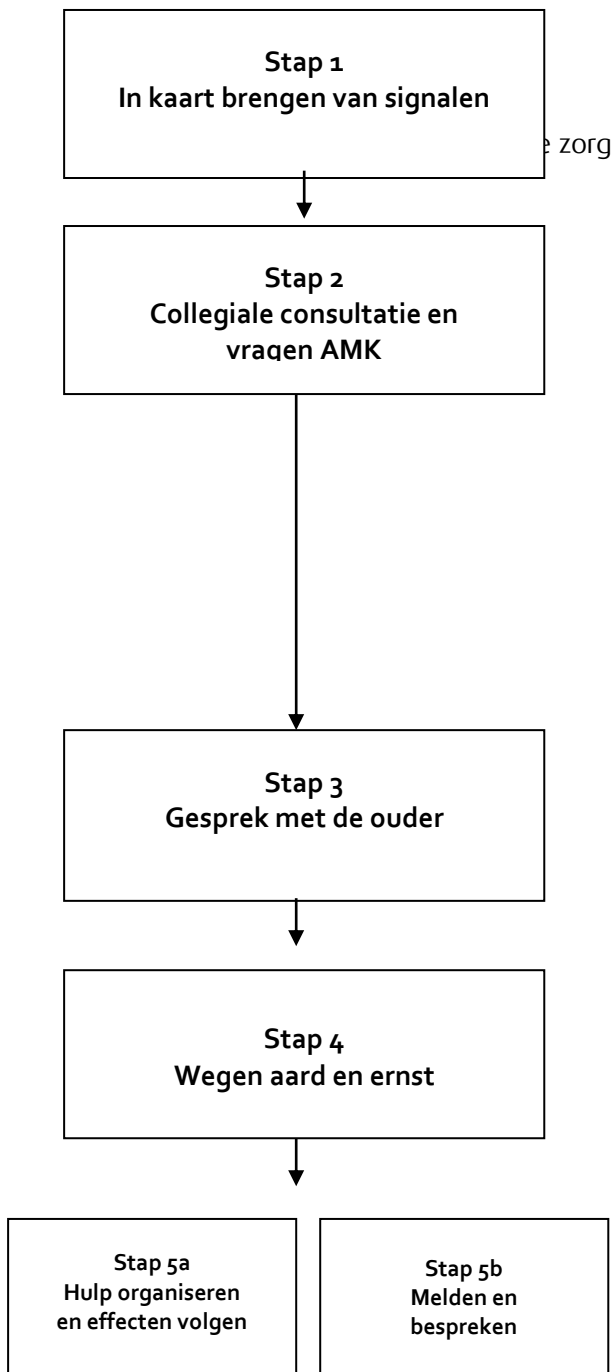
Stap 1
In kaart brengen van signalen

e zorg

Stap 2
Collegiale consultatie en vragen AMK

Stap 3
Gesprek met de ouder

Stap 4
Wegen aard en ernst

Stap 5a
Hulp organiseren en effecten volgen

Stap 5b
Melden en bespreken